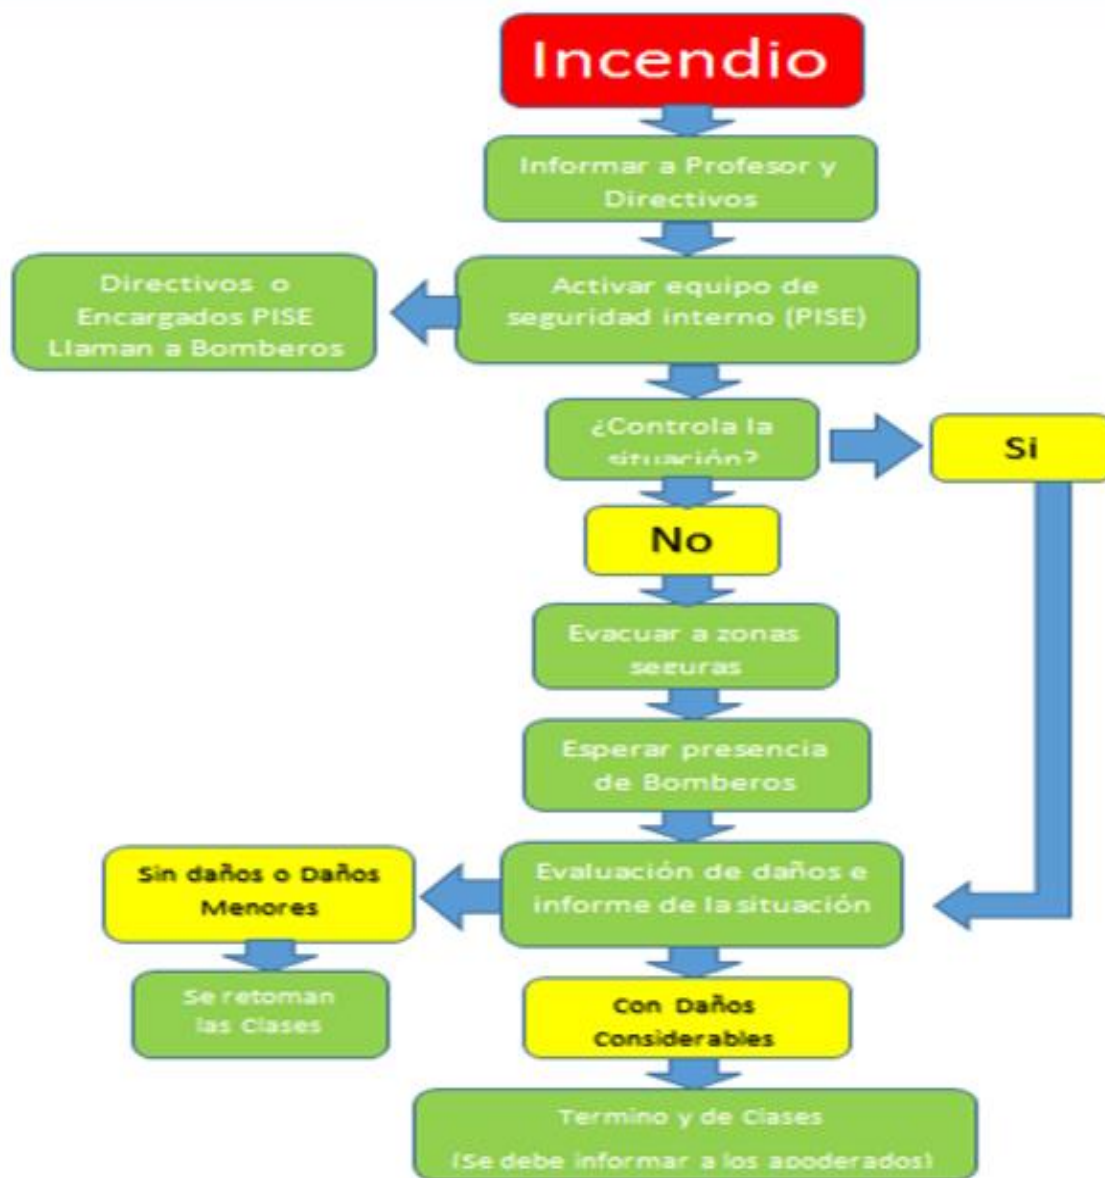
Incendio

Informar a Profesor y Directivos

Directivos o Encargados PISE Llaman a Bomberos

Activar equipo de seguridad interno (PISE)

¿Controla la situación?

Si

No

Evacuar a zonas seguras

Esperar presencia de Bomberos

Sin daños o Daños Menores

Evaluación de daños e informe de la situación

Se retoman las Clases

Con Daños Considerables

Termino y de Clases (Se debe informar a los apoderados)